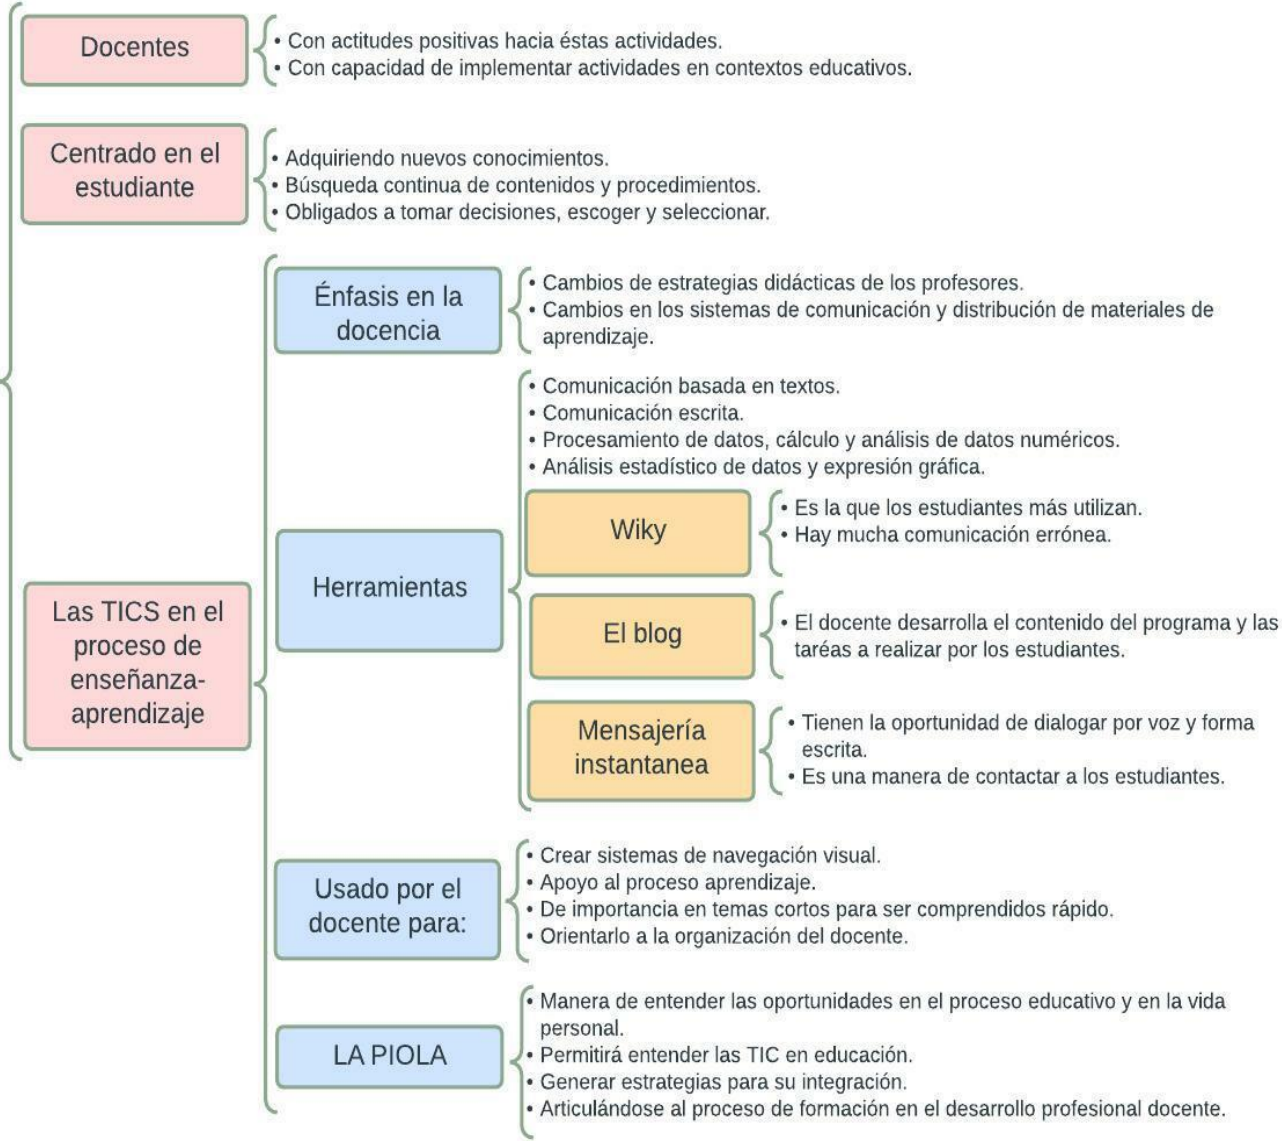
Docentes
• Con actitudes positivas hacia éstas actividades.
• Con capacidad de implementar actividades en contextos educativos.

Centrado en el estudiante
• Adquiriendo nuevos conocimientos.
• Búsqueda continua de contenidos y procedimientos.
• Obligados a tomar decisiones, escoger y seleccionar.

Las TICS en el proceso de enseñanza-aprendizaje

Énfasis en la docencia
• Cambios de estrategias didácticas de los profesores.
• Cambios en los sistemas de comunicación y distribución de materiales de aprendizaje.

Herramientas
• Comunicación basada en textos.
• Comunicación escrita.
• Procesamiento de datos, cálculo y análisis de datos numéricos.
• Análisis estadístico de datos y expresión gráfica.

Wiky
• Es la que los estudiantes más utilizan.
• Hay mucha comunicación errónea.

El blog
• El docente desarrolla el contenido del programa y las taréas a realizar por los estudiantes.

Mensajería instantanea
• Tienen la oportunidad de dialogar por voz y forma escrita.
• Es una manera de contactar a los estudiantes.

Usado por el docente para:
• Crear sistemas de navegación visual.
• Apoyo al proceso aprendizaje.
• De importancia en temas cortos para ser comprendidos rápido.
• Orientarlo a la organización del docente.

LA PIOLA
• Manera de entender las oportunidades en el proceso educativo y en la vida personal.
• Permitirá entender las TIC en educación.
• Generar estrategias para su integración.
• Articulándose al proceso de formación en el desarrollo profesional docente.